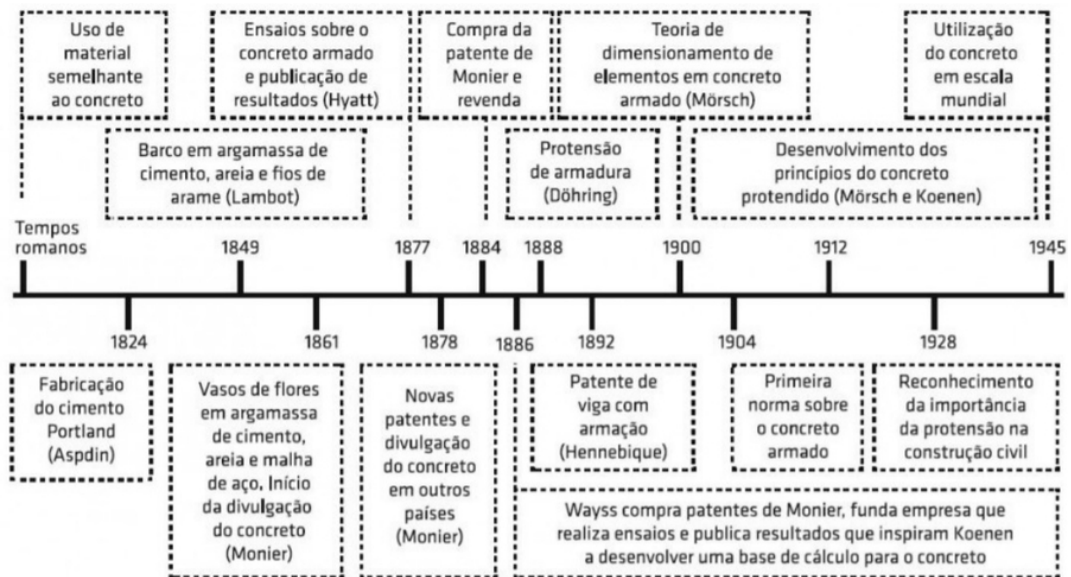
Uso de material semelhante ao concreto

Ensaios sobre o concreto armado e publicação de resultados (Hyatt)

Compra da patente de Monier e revenda

Teoria de dimensionamento de elementos em concreto armado (Mörsch)

Utilização do concreto em escala mundial

Barco em argamassa de cimento, areia e fios de arame (Lambot)

Protensão de armadura (Döhring)

Desenvolvimento dos princípios do concreto protendido (Mörsch e Koenen)

Tempos romanos

1849

1877

1884

1888

1900

1912

1945

1824

1861

1878

1886

1892

1904

1928

Fabricação do cimento Portland (Aspdin)

Vasos de flores em argamassa de cimento, areia e malha de aço. Início da divulgação do concreto (Monier)

Novas patentes e divulgação do concreto em outros países (Monier)

Patente de viga com armação (Hennebique)

Primeira norma sobre o concreto armado

Reconhecimento da importância da protensão na construção civil

Wayss compra patentes de Monier, funda empresa que realiza ensaios e publica resultados que inspiram Koenen a desenvolver uma base de cálculo para o concreto